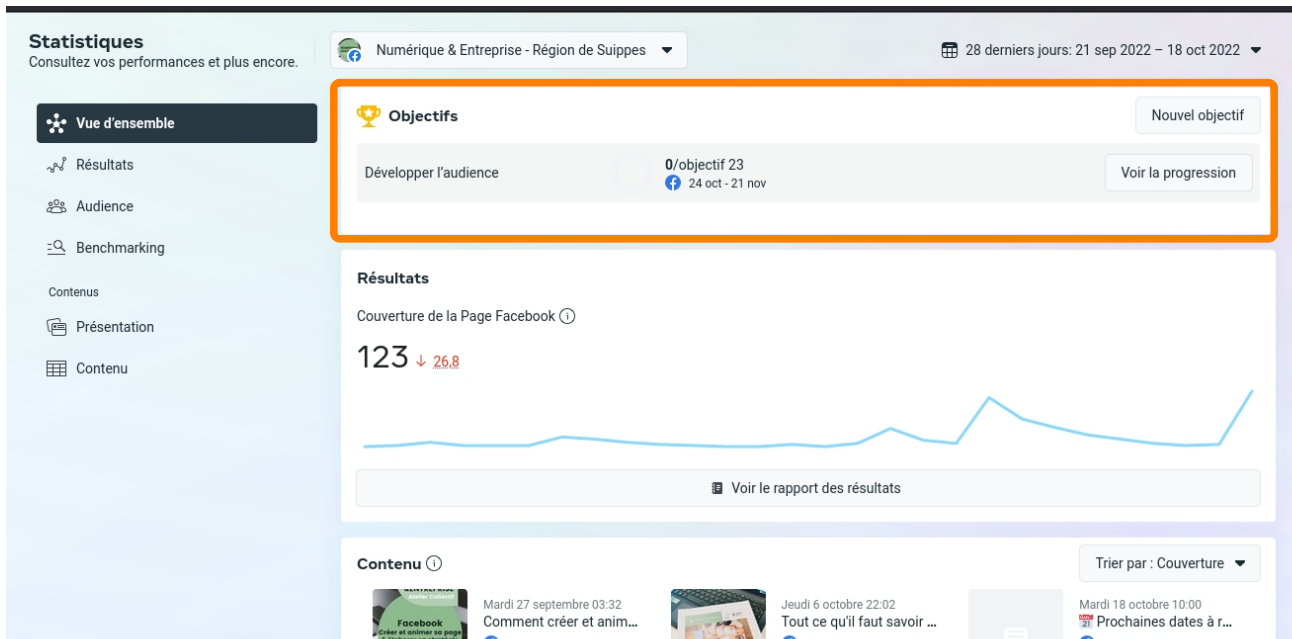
Statistiques
Consultez vos performances et plus encore.

Numérique & Entreprise - Région de Suippes

28 derniers jours: 21 sep 2022 – 18 oct 2022

Vue d'ensemble
Résultats
Audience
Benchmarking
Contenus
Présentation
Contenu

Objectifs
Nouvel objectif
Développer l'audience
0/objectif 23
24 oct - 21 nov
Voir la progression

Résultats
Couverture de la Page Facebook
123 ↓ 26,8
Voir le rapport des résultats

Contenu
Trier par : Couverture

Facebook
Créer et animer sa page
Mardi 27 septembre 03:32
Comment créer et anim...

Jeudi 6 octobre 22:02
Tout ce qu'il faut savoir ...

Mardi 18 octobre 10:00
Prochaines dates à r...